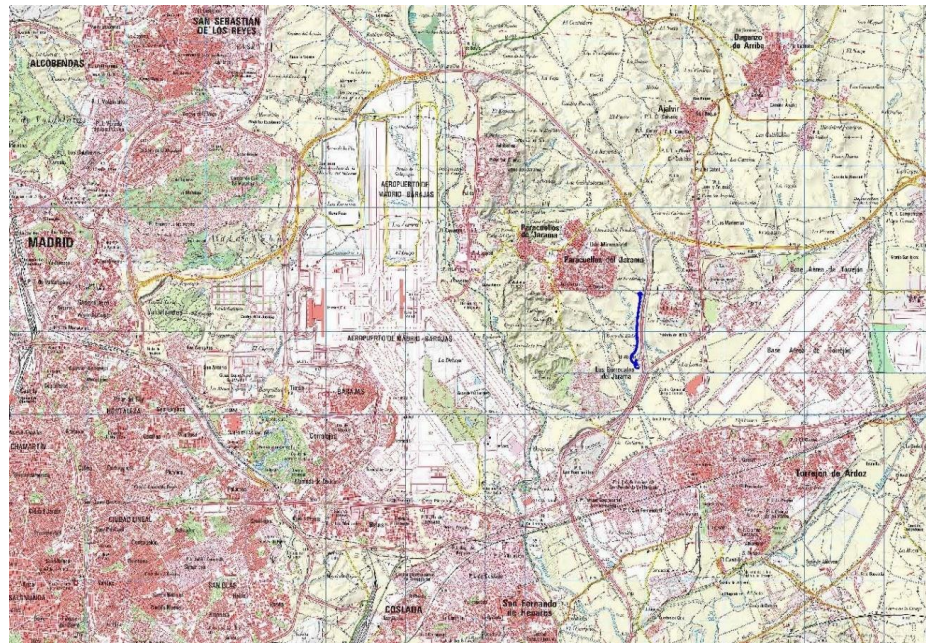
SAN SEBASTIAN DE LOS REYES

ALCOBENDAS

Daganzo de Arriba

Ajalvir

AEROPUERTO DE MADRID-BARAJAS

MADRID

Paracuellos de Jarama

Paracuellos del Jarama

Base Aérea de Torrejón

AEROPUERTO DE MADRID-BARAJAS

Los Berrocales del Jarama

Base Aérea de Torrejón

BARAJAS

HORTALEZA

CHAMARTIN

Torrejón de Ardoz

CIUDAD LINEAL

SAN BLAS

COSLADA

San Fernando de Henares